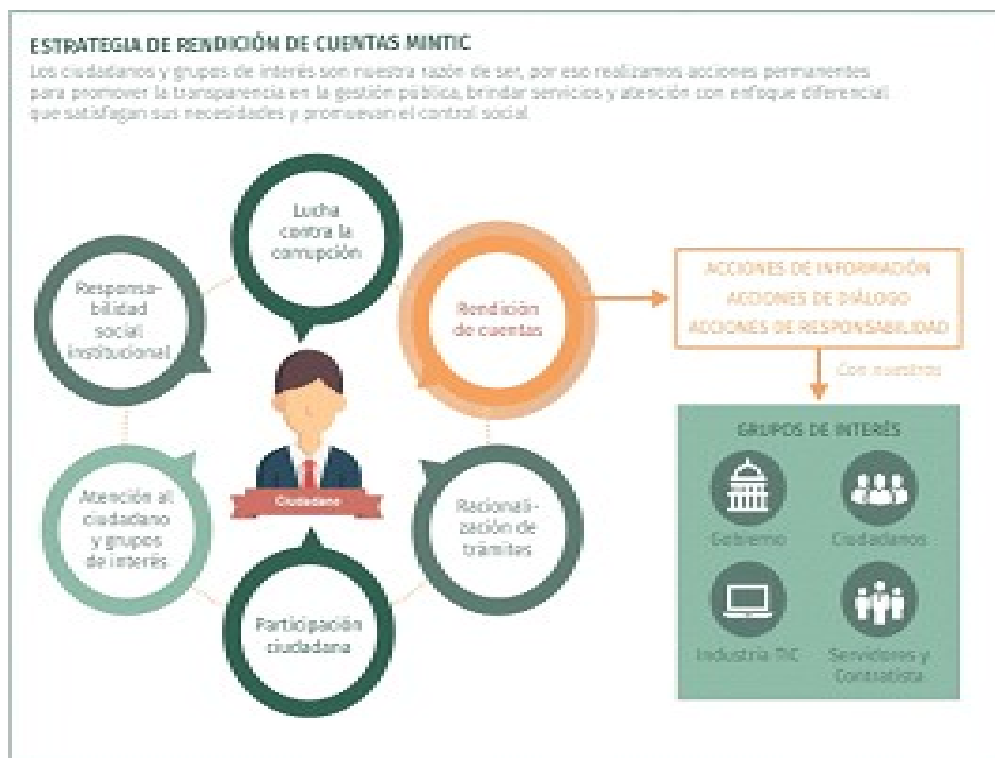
ESTRATEGIA DE RENDICIÓN DE CUENTAS MINTIC

Los ciudadanos y grupos de interés son nuestra razón de ser, por eso realizamos acciones permanentes para promover la transparencia en la gestión pública, brindar servicios y atención con enfoque diferencial que satisfagan sus necesidades y promuevan el control social.

Lucha contra la corrupción

Responsabilidad social institucional

Rendición de cuentas

Ciudadano

Atención al ciudadano y grupos de interés

Racionalización de trámites

Participación ciudadana

ACCIONES DE INFORMACIÓN
ACCIONES DE DIÁLOGO
ACCIONES DE RESPONSABILIDAD

Con nuestros

GRUPOS DE INTERÉS

Gobierno

Ciudadanos

Industria TIC

Servidores y Contratista